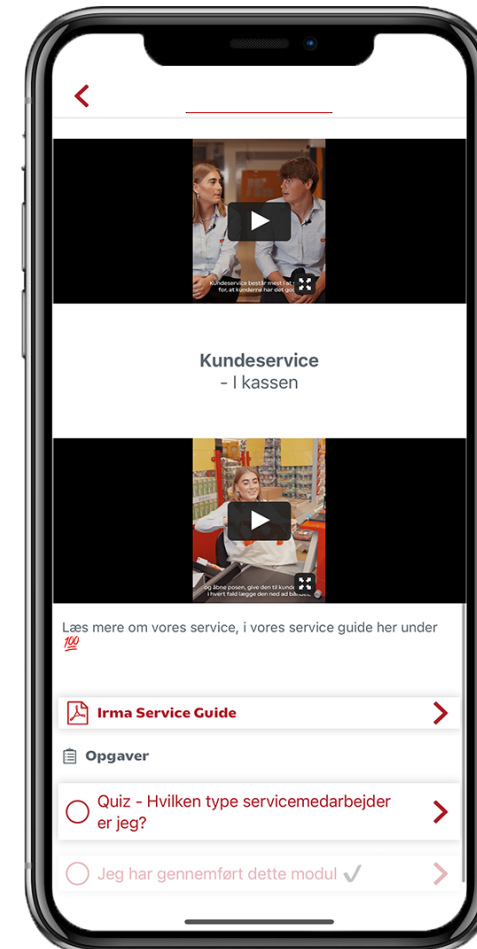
Kundeservice består mest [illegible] for, at kunderne har det go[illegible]

Kundeservice
- I kassen

og åbne posen, give den til kund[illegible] i hvert fald lægge den ned ad bå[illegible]

Læs mere om vores service, i vores service guide her under 💯

Irma Service Guide

Opgaver

Quiz - Hvilken type servicemedarbejder er jeg?

Jeg har gennemført dette modul ✓